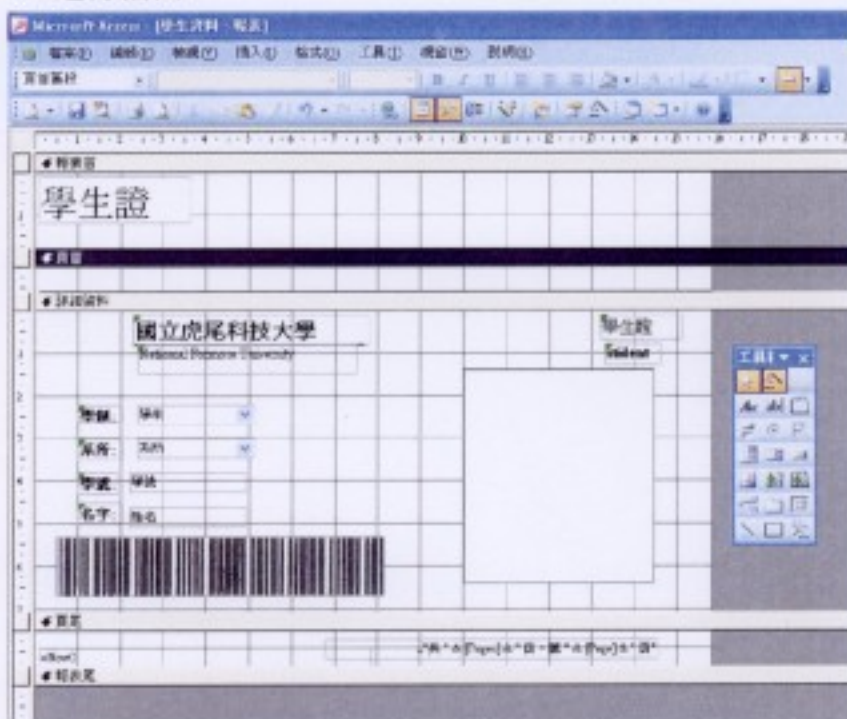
Microsoft Access - [學生資料 : 報表]

檔案(F) 編輯(E) 檢視(V) 插入(I) 格式(O) 工具(T) 視窗(W) 說明(H)

新細明體

◆ 報表首

學生證

◆ 頁首

◆ 詳細資料

國立虎尾科技大學

National Formosa University

學生證

Student

學制 學制

系所 系所

學號 學號

名字 姓名

工具 ▾ ×

◆ 頁尾

="第 " & [Page] & " 頁，共 " & [Pages] & " 頁"

=Now()

◆ 報表尾